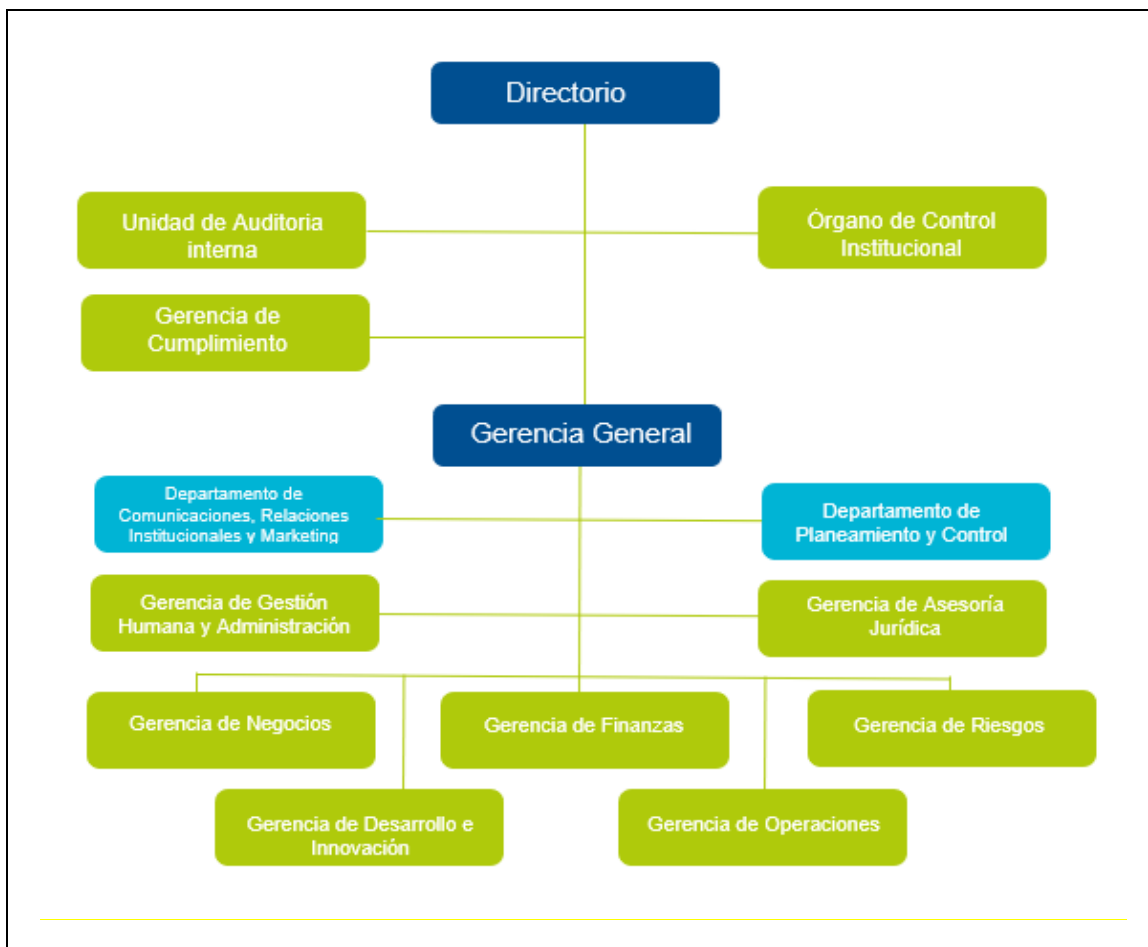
Directorio

Unidad de Auditoria interna

Órgano de Control Institucional

Gerencia de Cumplimiento

Gerencia General

Departamento de Comunicaciones, Relaciones Institucionales y Marketing

Departamento de Planeamiento y Control

Gerencia de Gestión Humana y Administración

Gerencia de Asesoría Jurídica

Gerencia de Negocios

Gerencia de Finanzas

Gerencia de Riesgos

Gerencia de Desarrollo e Innovación

Gerencia de Operaciones